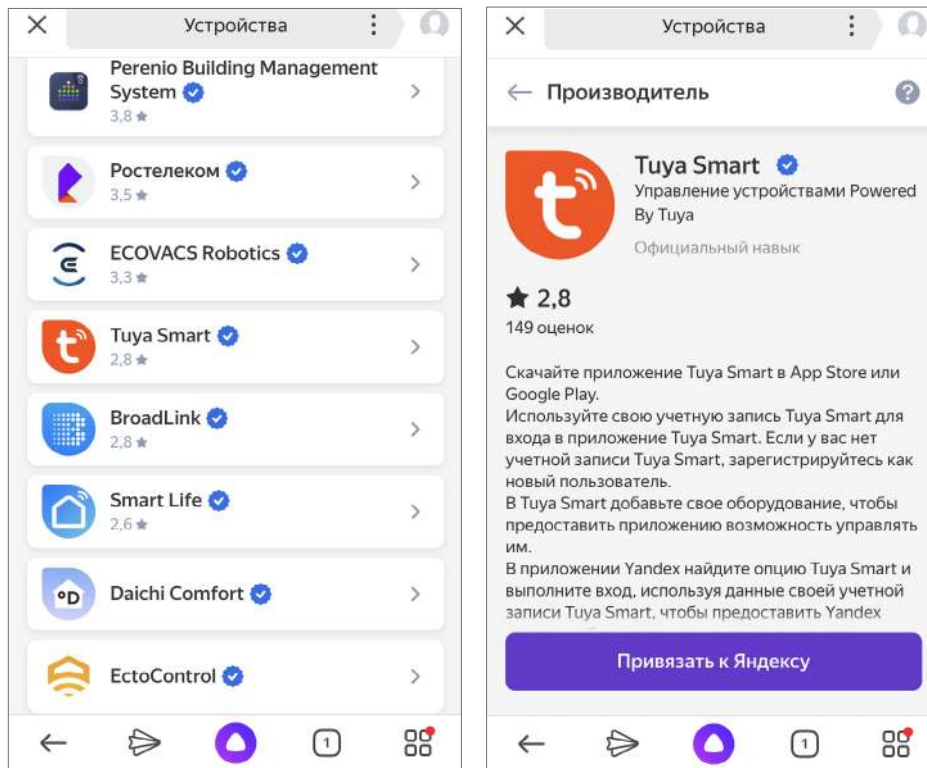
Устройства

Perenio Building Management System
3,8

Ростелеком
3,5

ECOVACS Robotics
3,3

Tuya Smart
2,8

BroadLink
2,8

Smart Life
2,6

Daichi Comfort

EctoControl

1

Устройства

Производитель

Tuya Smart
Управление устройствами Powered By Tuya
Официальный навык

2,8
149 оценок

Скачайте приложение Tuya Smart в App Store или Google Play.
Используйте свою учетную запись Tuya Smart для входа в приложение Tuya Smart. Если у вас нет учетной записи Tuya Smart, зарегистрируйтесь как новый пользователь.
В Tuya Smart добавьте свое оборудование, чтобы предоставить приложению возможность управлять им.
В приложении Yandex найдите опцию Tuya Smart и выполните вход, используя данные своей учетной записи Tuya Smart, чтобы предоставить Yandex

Привязать к Яндексу

1